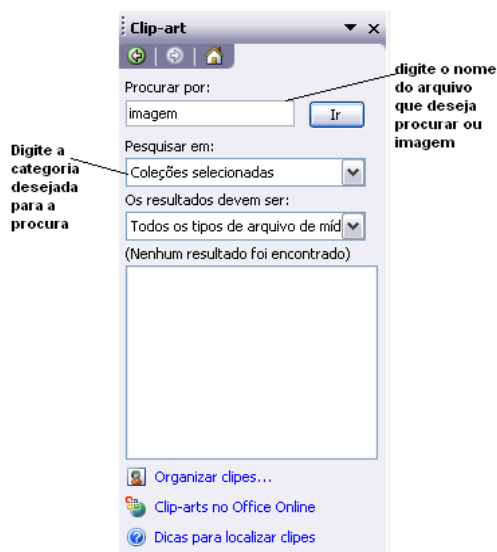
Clip-art

Procurar por:

imagem

Ir

digite o nome do arquivo que deseja procurar ou imagem

Digite a categoria desejada para a procura

Pesquisar em:

Coleções selecionadas

Os resultados devem ser:

Todos os tipos de arquivo de míd

(Nenhum resultado foi encontrado)

Organizar clipes...

Clip-arts no Office Online

Dicas para localizar clipes